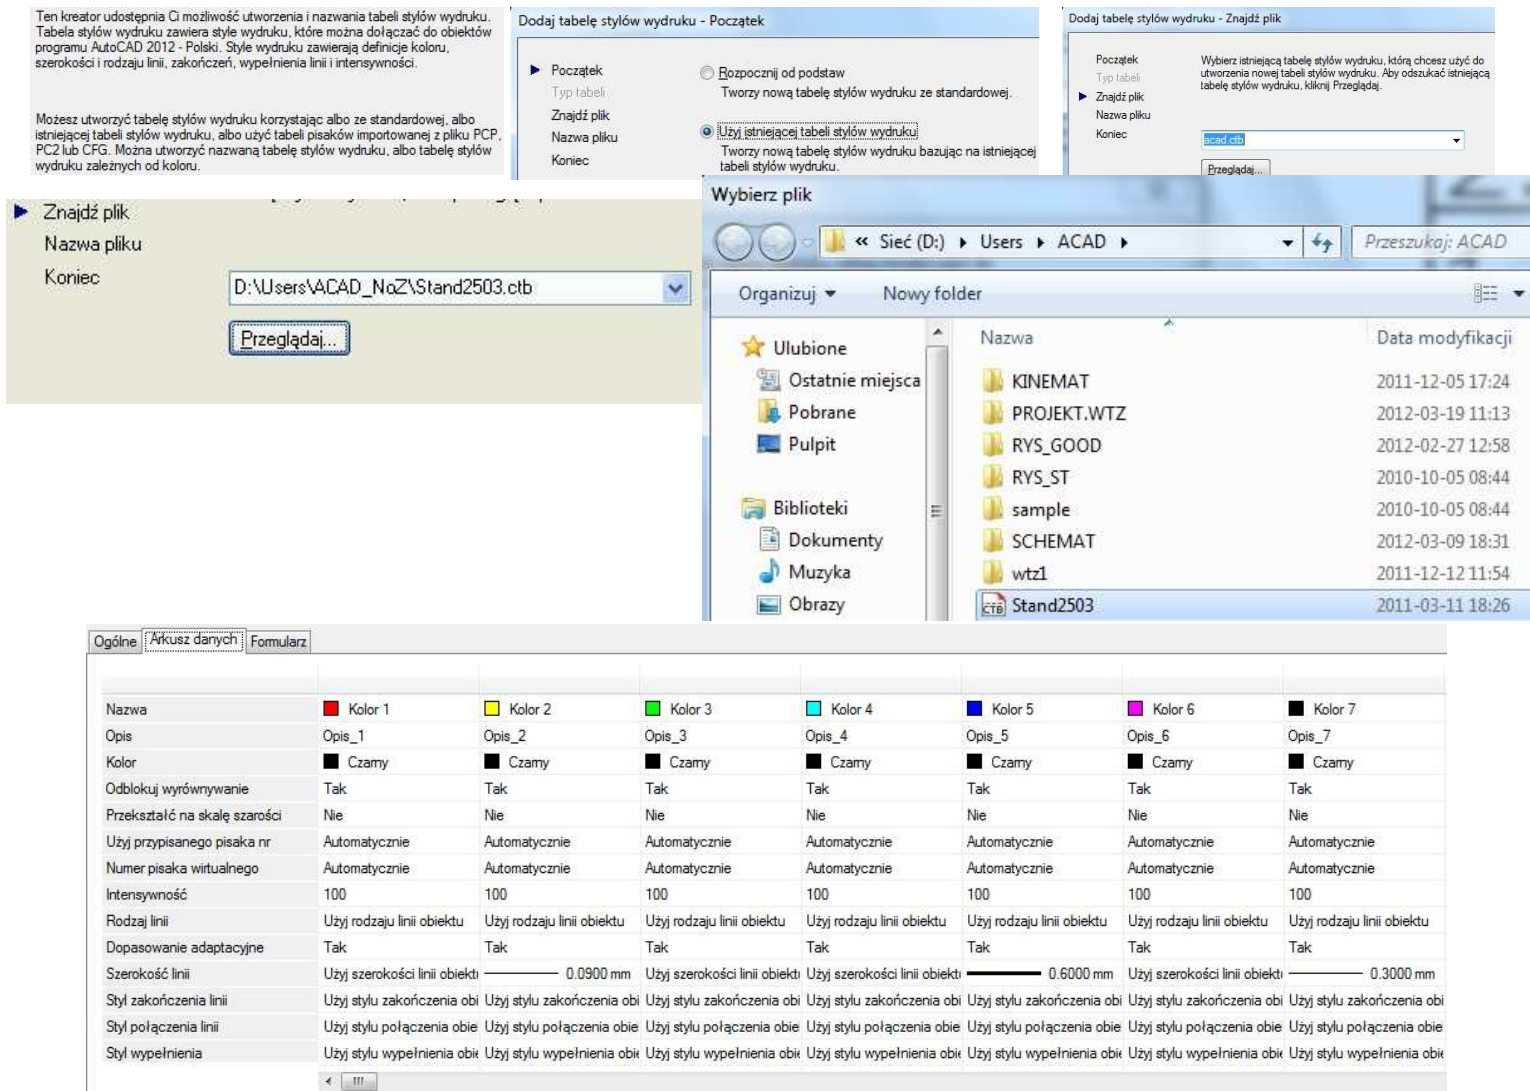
Ten kreator udostępnia Ci możliwość utworzenia i nazwania tabeli stylów wydruku. Tabela stylów wydruku zawiera style wydruku, które można dołączać do obiektów programu AutoCAD 2012 - Polski. Style wydruku zawierają definicje koloru, szerokości i rodzaju linii, zakończeń, wypełnienia linii i intensywności.

Możesz utworzyć tabelę stylów wydruku korzystając albo ze standardowej, albo istniejącej tabeli stylów wydruku, albo użyć tabeli pisaków importowanej z pliku PCP, PC2 lub CFG. Można utworzyć nazwaną tabelę stylów wydruku, albo tabelę stylów wydruku zależnych od koloru.

Dodaj tabelę stylów wydruku - Początek

Początek
Typ tabeli
Znajdź plik
Nazwa pliku
Koniec

Rozpocznij od podstaw
Tworzy nową tabelę stylów wydruku ze standardowej.

Użyj istniejącej tabeli stylów wydruku
Tworzy nową tabelę stylów wydruku bazując na istniejącej tabeli stylów wydruku.

Dodaj tabelę stylów wydruku - Znajdź plik

Początek
Typ tabeli
Znajdź plik
Nazwa pliku
Koniec

Wybierz istniejącą tabelę stylów wydruku, którą chcesz użyć do utworzenia nowej tabeli stylów wydruku. Aby odszukać istniejącą tabelę stylów wydruku, kliknij Przeglądaj.

acad.ctb

Przeglądaj...

Znajdź plik
Nazwa pliku
Koniec

D:\Users\ACAD_NoZ\Stand2503.ctb

Przeglądaj...

Wybierz plik

« Sieć (D:) ▸ Users ▸ ACAD ▸

Przeszukaj: ACAD

Organizuj ▾ Nowy folder

Ulubione
Ostatnie miejsca
Pobrane
Pulpit

Biblioteki
Dokumenty
Muzyka
Obrazy

| Nazwa | Data modyfikacji |
|---|---|
| KINEMAT | 2011-12-05 17:24 |
| PROJEKT.WTZ | 2012-03-19 11:13 |
| RYS_GOOD | 2012-02-27 12:58 |
| RYS_ST | 2010-10-05 08:44 |
| sample | 2010-10-05 08:44 |
| SCHEMAT | 2012-03-09 18:31 |
| wtz1 | 2011-12-12 11:54 |
| Stand2503 | 2011-03-11 18:26 |

Ogólne | Arkusz danych | Formularz

| Nazwa | Kolor 1 | Kolor 2 | Kolor 3 | Kolor 4 | Kolor 5 | Kolor 6 | Kolor 7 |
|---|---|---|---|---|---|---|---|
| Opis | Opis_1 | Opis_2 | Opis_3 | Opis_4 | Opis_5 | Opis_6 | Opis_7 |
| Kolor | Czarny | Czarny | Czarny | Czarny | Czarny | Czarny | Czarny |
| Odblokuj wyrównywanie | Tak | Tak | Tak | Tak | Tak | Tak | Tak |
| Przekształć na skalę szarości | Nie | Nie | Nie | Nie | Nie | Nie | Nie |
| Użyj przypisanego pisaka nr | Automatycznie | Automatycznie | Automatycznie | Automatycznie | Automatycznie | Automatycznie | Automatycznie |
| Numer pisaka wirtualnego | Automatycznie | Automatycznie | Automatycznie | Automatycznie | Automatycznie | Automatycznie | Automatycznie |
| Intensywność | 100 | 100 | 100 | 100 | 100 | 100 | 100 |
| Rodzaj linii | Użyj rodzaju linii obiektu | Użyj rodzaju linii obiektu | Użyj rodzaju linii obiektu | Użyj rodzaju linii obiektu | Użyj rodzaju linii obiektu | Użyj rodzaju linii obiektu | Użyj rodzaju linii obiektu |
| Dopasowanie adaptacyjne | Tak | Tak | Tak | Tak | Tak | Tak | Tak |
| Szerokość linii | Użyj szerokości linii obiekt | 0.0900 mm | Użyj szerokości linii obiekt | Użyj szerokości linii obiekt | 0.6000 mm | Użyj szerokości linii obiekt | 0.3000 mm |
| Styl zakończenia linii | Użyj stylu zakończenia obi | Użyj stylu zakończenia obi | Użyj stylu zakończenia obi | Użyj stylu zakończenia obi | Użyj stylu zakończenia obi | Użyj stylu zakończenia obi | Użyj stylu zakończenia obi |
| Styl połączenia linii | Użyj stylu połączenia obie | Użyj stylu połączenia obie | Użyj stylu połączenia obie | Użyj stylu połączenia obie | Użyj stylu połączenia obie | Użyj stylu połączenia obie | Użyj stylu połączenia obie |
| Styl wypełnienia | Użyj stylu wypełnienia obi | Użyj stylu wypełnienia obi | Użyj stylu wypełnienia obi | Użyj stylu wypełnienia obi | Użyj stylu wypełnienia obi | Użyj stylu wypełnienia obi | Użyj stylu wypełnienia obie |